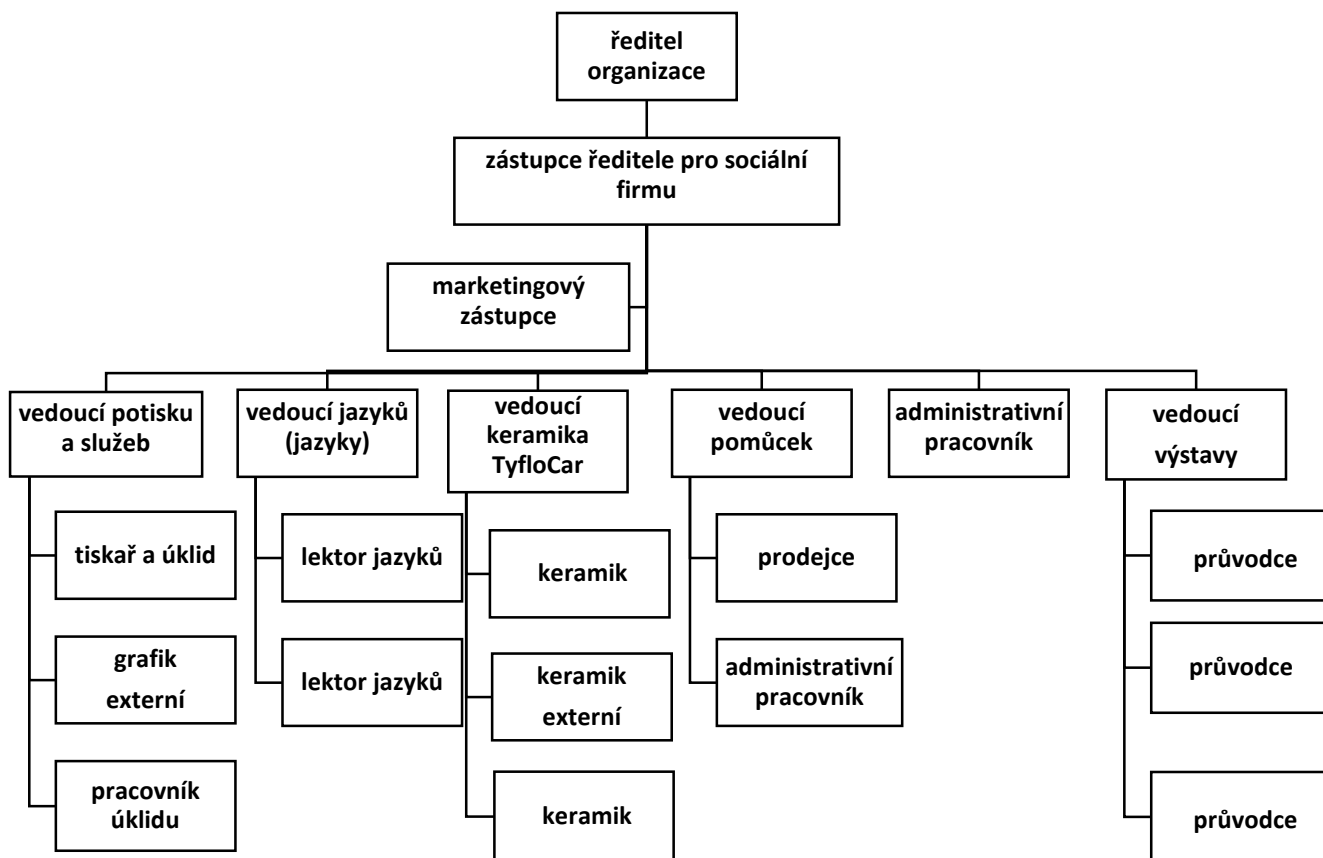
ředitel organizace

zástupce ředitele pro sociální firmu

marketingový zástupce

vedoucí potisku a služeb

tiskař a úklid

grafik externí

pracovník úklidu

vedoucí jazyků (jazyky)

lektor jazyků

lektor jazyků

vedoucí keramika TyfloCar

keramik

keramik externí

keramik

vedoucí pomůcek

prodejce

administrativní pracovník

administrativní pracovník

vedoucí výstavy

průvodce

průvodce

průvodce